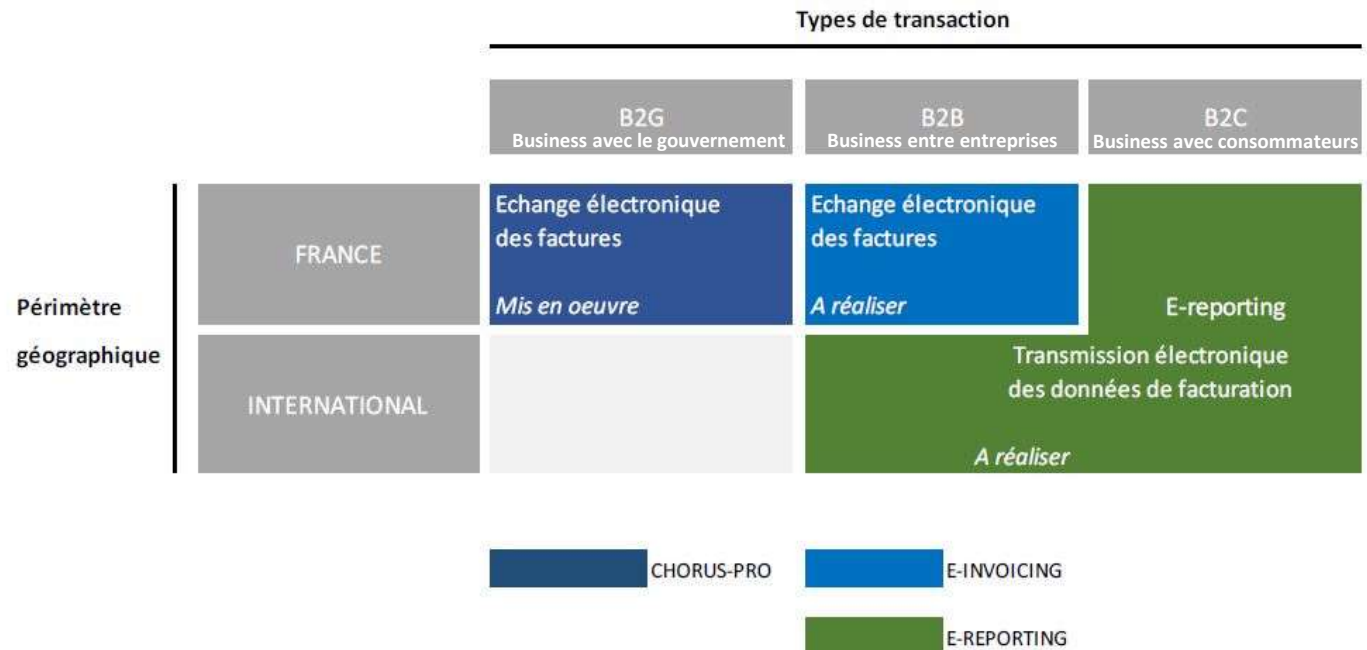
Types de transaction

B2G
Business avec le gouvernement

B2B
Business entre entreprises

B2C
Business avec consommateurs

Périmètre géographique

FRANCE

Echange électronique des factures

Mis en oeuvre

Echange électronique des factures

A réaliser

E-reporting

INTERNATIONAL

Transmission électronique des données de facturation

A réaliser

CHORUS-PRO

E-INVOICING

E-REPORTING